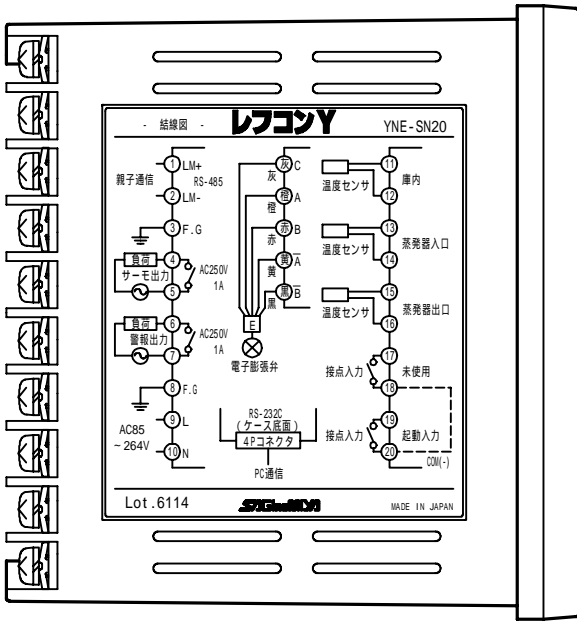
- 結線図 -

レフコンY

YNE-SN20

1 LM+
親子通信
RS-485
2 LM-
3 F.G
負荷
4
サーモ出力
AC250V
1A
5
負荷
6
警報出力
AC250V
1A
7
8 F.G
9 L
AC85
~264V
10 N

灰 C
灰
橙 A
橙
赤 B
赤
黄 $\overline{A}$
黄
黒 $\overline{B}$
黒
E
電子膨張弁

RS-232C
(ケース底面)
4Pコネクタ
PC通信

11
温度センサ
12
庫内
13
温度センサ
14
蒸発器入口
15
温度センサ
16
蒸発器出口
17
接点入力
18
未使用
19
接点入力
20
起動入力
COM(-)

Lot.6114

SAGINOMIYA

MADE IN JAPAN